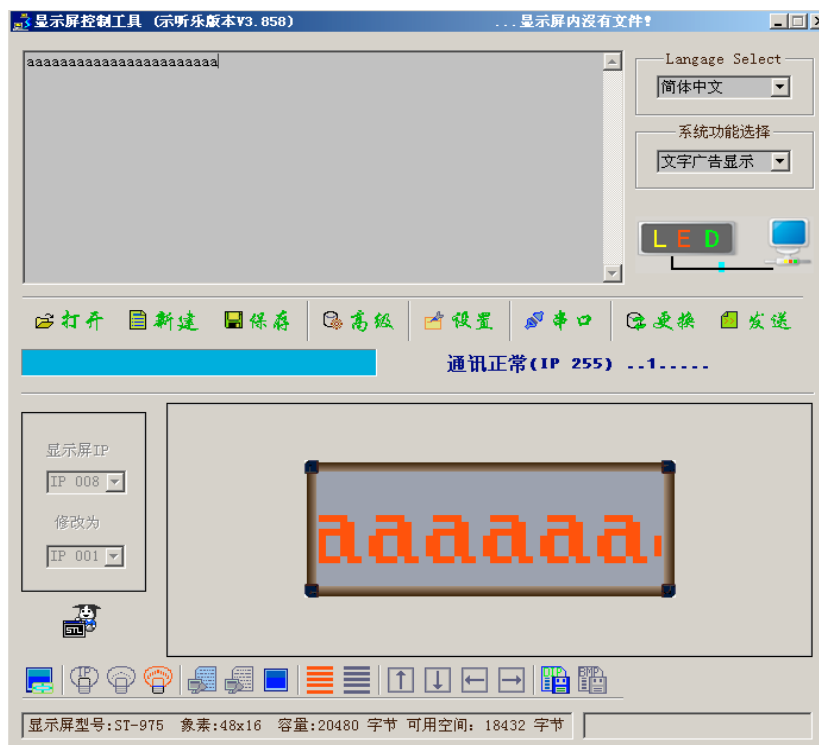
显示屏控制工具 (示听乐版本V3.858)
...显示屏内没有文件!

aaaaaaaaaaaaaaaaaaaaaaa

Langage Select
简体中文

系统功能选择
文字广告显示

LED

打开 新建 保存 高级 设置 串口 更换 发送

通讯正常(IP 255) ..1.....

显示屏IP
IP 008
修改为
IP 001

aaaaaa

显示屏型号:ST-975 象素:48x16 容量:20480 字节 可用空间: 18432 字节